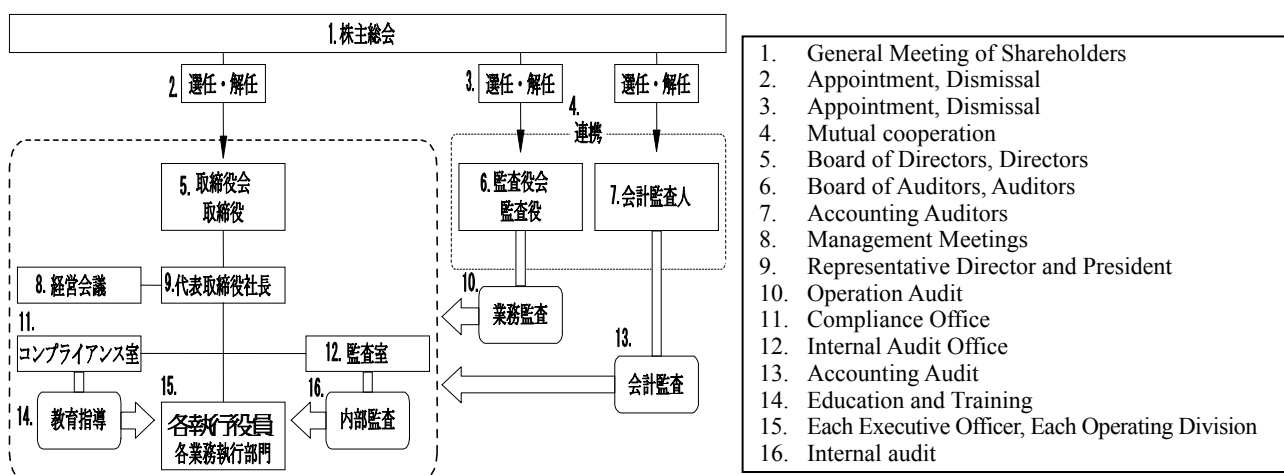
1.株主総会

2. 選任・解任

3. 選任・解任

選任・解任

4. 連携

5. 取締役会 取締役

6. 監査役会 監査役

7. 会計監査人

8. 経営会議

9. 代表取締役社長

10. 業務監査

11. コンプライアンス室

12. 監査室

13. 会計監査

14. 教育指導

15. 各執行役員 各業務執行部門

16. 内部監査

1. General Meeting of Shareholders
2. Appointment, Dismissal
3. Appointment, Dismissal
4. Mutual cooperation
5. Board of Directors, Directors
6. Board of Auditors, Auditors
7. Accounting Auditors
8. Management Meetings
9. Representative Director and President
10. Operation Audit
11. Compliance Office
12. Internal Audit Office
13. Accounting Audit
14. Education and Training
15. Each Executive Officer, Each Operating Division
16. Internal audit